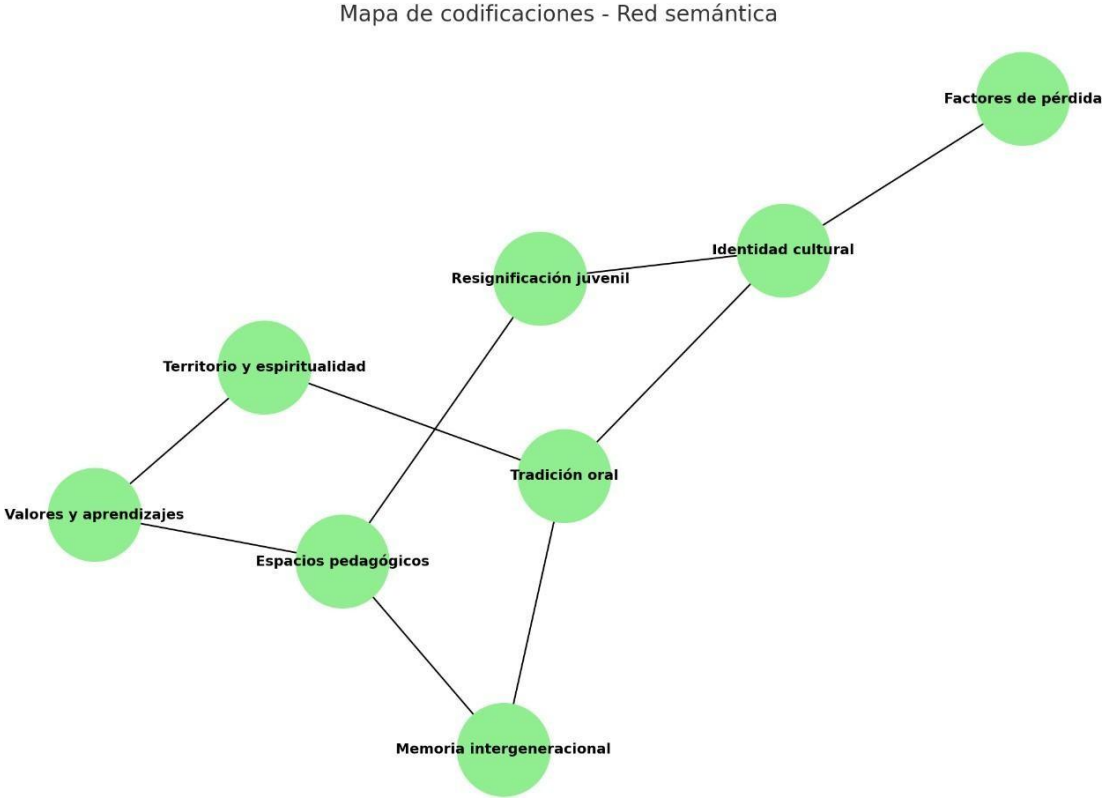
Mapa de codificaciones - Red semántica

Factores de pérdida

Identidad cultural

Resignificación juvenil

Territorio y espiritualidad

Tradición oral

Valores y aprendizajes

Espacios pedagógicos

Memoria intergeneracional